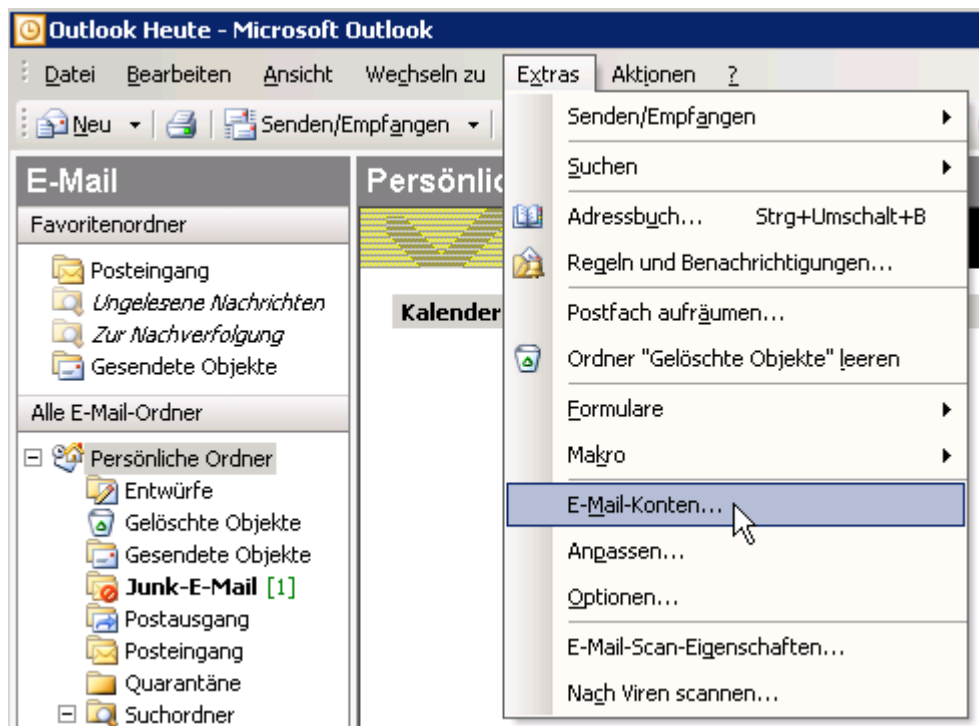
Outlook Heute - Microsoft Outlook

Datei Bearbeiten Ansicht Wechseln zu Extras Aktionen ?

Neu Senden/Empfangen

E-Mail

Favoritenordner

Posteingang
Ungelesene Nachrichten
Zur Nachverfolgung
Gesendete Objekte

Alle E-Mail-Ordner

Persönliche Ordner
Entwürfe
Gelöschte Objekte
Gesendete Objekte
Junk-E-Mail [1]
Postausgang
Posteingang
Quarantäne
Suchordner

Persönlic

Kalender

Senden/Empfangen
Suchen
Adressbuch... Strg+Umschalt+B
Regeln und Benachrichtigungen...
Postfach aufräumen...
Ordner "Gelöschte Objekte" leeren
Formulare
Makro
E-Mail-Konten...
Anpassen...
Optionen...
E-Mail-Scan-Eigenschaften...
Nach Viren scannen...